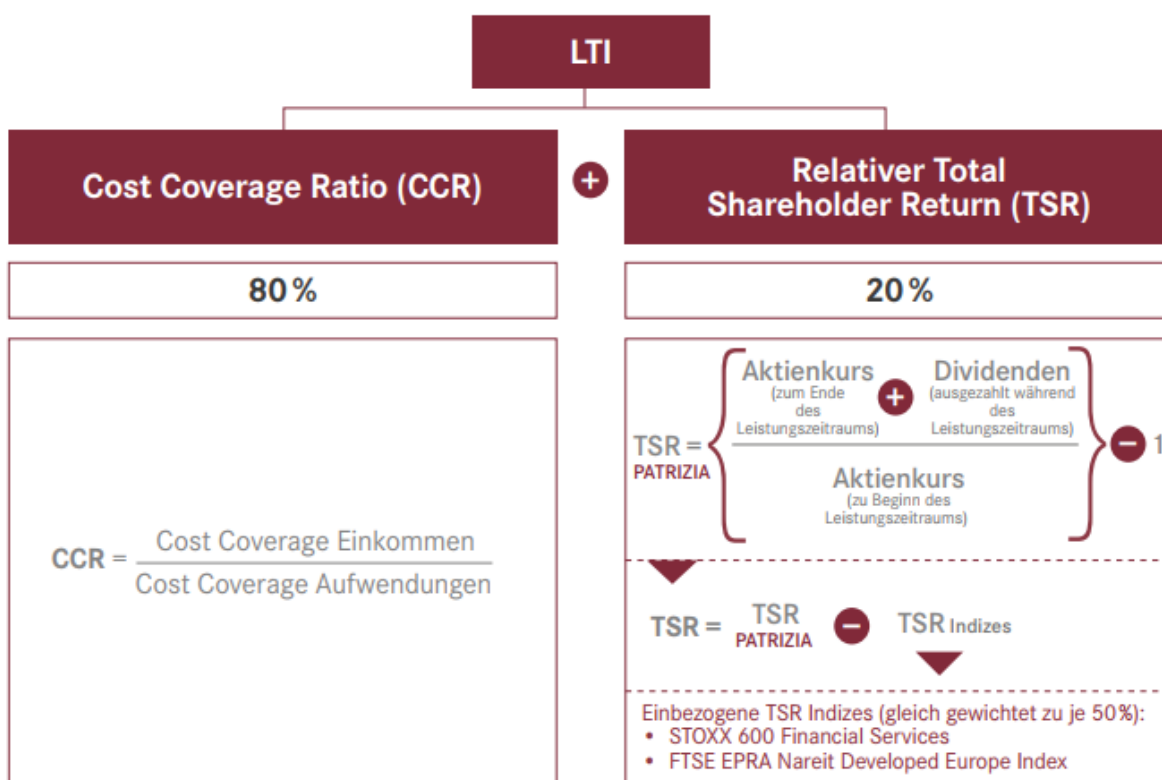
LTI

Cost Coverage Ratio (CCR)

+

Relativer Total Shareholder Return (TSR)

80 %

20 %

$CCR = \frac{\text{Cost Coverage Einkommen}}{\text{Cost Coverage Aufwendungen}}$

TSR = PATRIZIA

Aktienkurs (zum Ende des Leistungszeitraums) + Dividenden (ausgezahlt während des Leistungszeitraums)

Aktienkurs (zu Beginn des Leistungszeitraums)

− 1

TSR = TSR PATRIZIA − TSR Indizes

Einbezogene TSR Indizes (gleich gewichtet zu je 50 %):
• STOXX 600 Financial Services
• FTSE EPRA Nareit Developed Europe Index